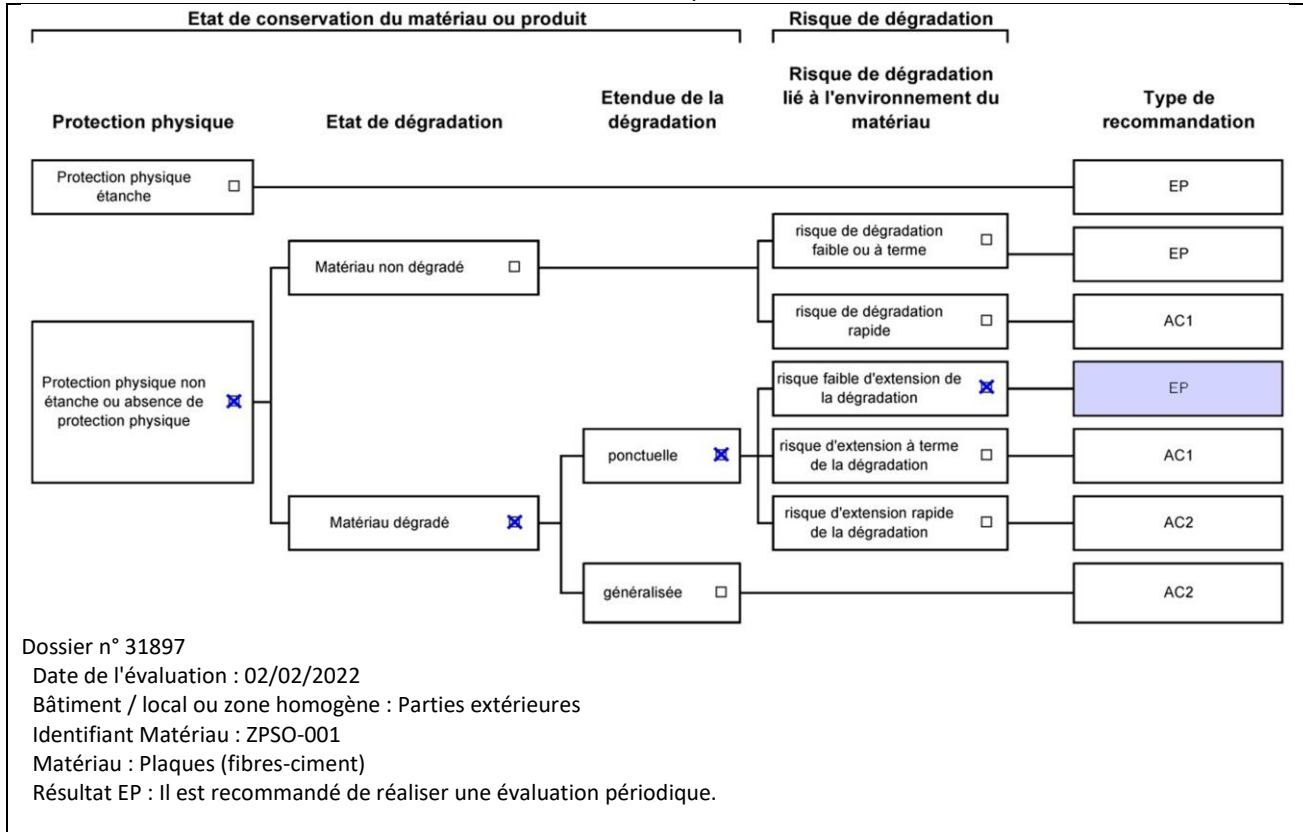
Etat de conservation du matériau ou produit

Risque de dégradation

Protection physique

Etat de dégradation

Etendue de la dégradation

Risque de dégradation lié à l'environnement du matériau

Type de recommandation

Protection physique étanche ☐

EP

Matériau non dégradé ☐

risque de dégradation faible ou à terme ☐

EP

risque de dégradation rapide ☐

AC1

Protection physique non étanche ou absence de protection physique ☒

risque faible d'extension de la dégradation ☒

EP

ponctuelle ☒

risque d'extension à terme de la dégradation ☐

AC1

Matériau dégradé ☒

risque d'extension rapide de la dégradation ☐

AC2

généralisée ☐

AC2

Dossier n° 31897
Date de l'évaluation : 02/02/2022
Bâtiment / local ou zone homogène : Parties extérieures
Identifiant Matériau : ZPSO-001
Matériau : Plaques (fibres-ciment)
Résultat EP : Il est recommandé de réaliser une évaluation périodique.